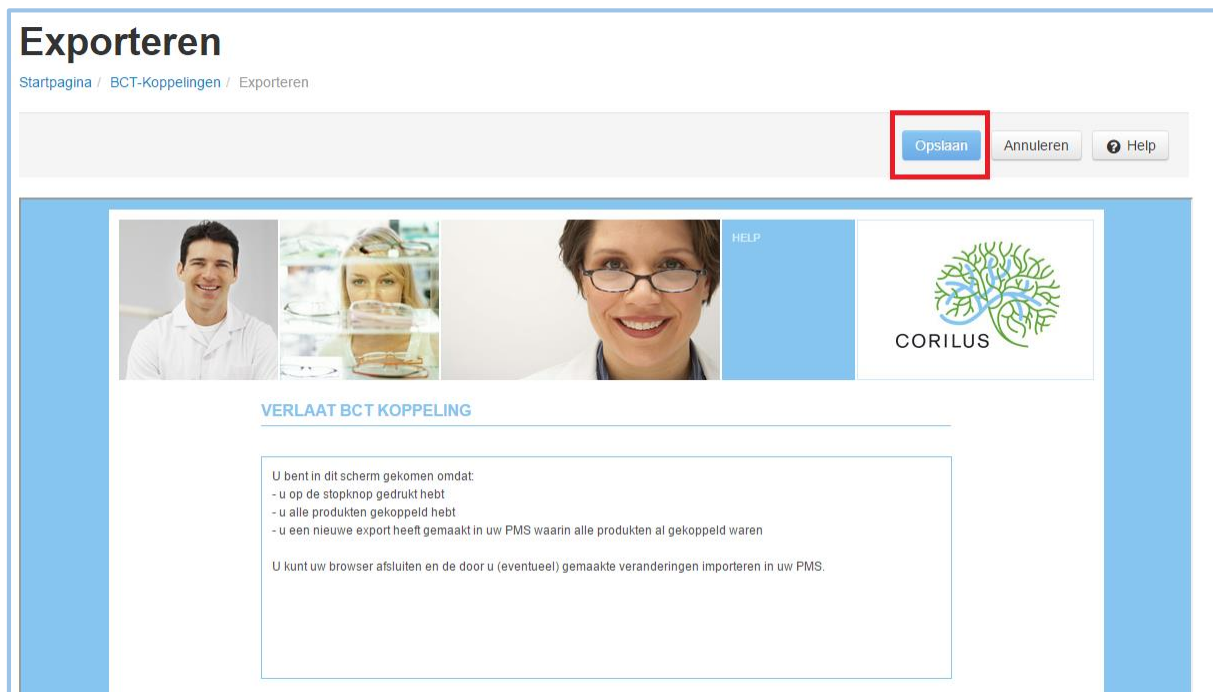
Exporteren

Startpagina / BCT-Koppelingen / Exporteren

Opslaan Annuleren Help

HELP

CORILUS

VERLAAT BCT KOPPELING

U bent in dit scherm gekomen omdat:
- u op de stopknop gedrukt hebt
- u alle produkten gekoppeld hebt
- u een nieuwe export heeft gemaakt in uw PMS waarin alle produkten al gekoppeld waren

U kunt uw browser afsluiten en de door u (eventueel) gemaakte veranderingen importeren in uw PMS.